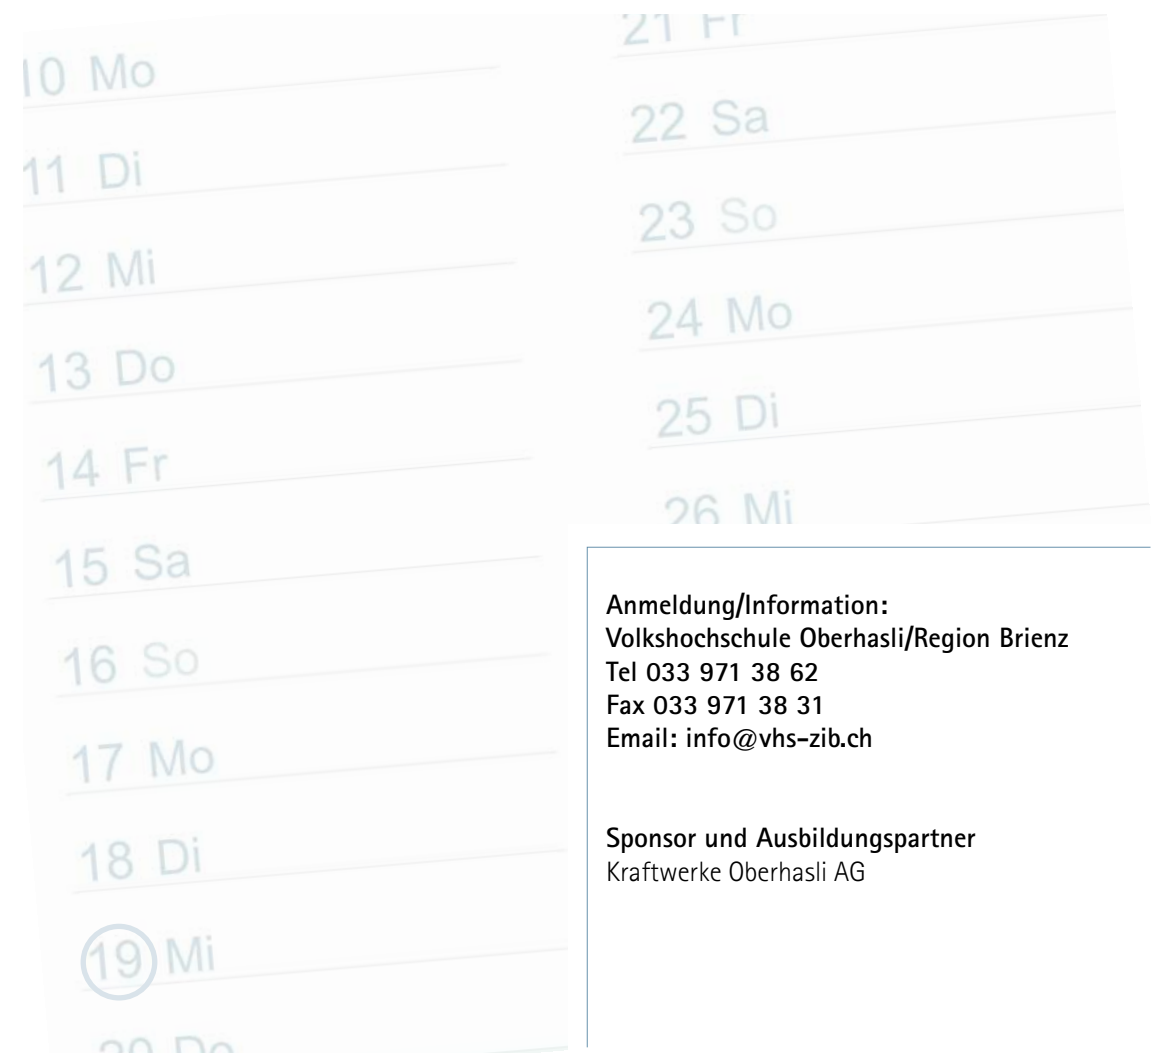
10 Mo
11 Di
12 Mi
13 Do
14 Fr
15 Sa
16 So
17 Mo
18 Di
19 Mi
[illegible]

21 Fr
22 Sa
23 So
24 Mo
25 Di
26 Mi

Anmeldung/Information:
Volkshochschule Oberhasli/Region Brienz
Tel 033 971 38 62
Fax 033 971 38 31
Email: info@vhs-zib.ch

Sponsor und Ausbildungspartner
Kraftwerke Oberhasli AG